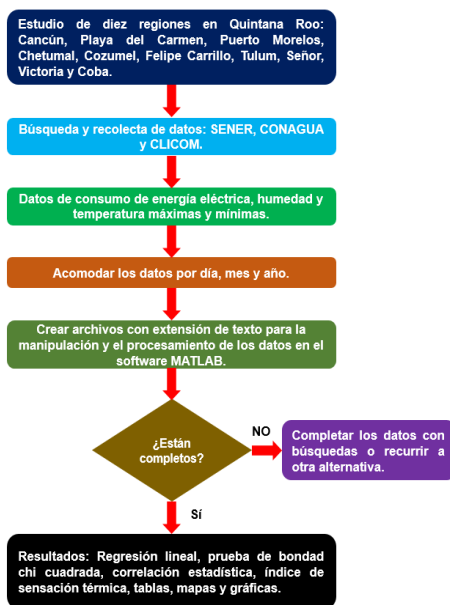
Estudio de diez regiones en Quintana Roo: Cancún, Playa del Carmen, Puerto Morelos, Chetumal, Cozumel, Felipe Carrillo, Tulum, Señor, Victoria y Coba.

Búsqueda y recolecta de datos: SENER, CONAGUA y CLICOM.

Datos de consumo de energía eléctrica, humedad y temperatura máximas y mínimas.

Acomodar los datos por día, mes y año.

Crear archivos con extensión de texto para la manipulación y el procesamiento de los datos en el software MATLAB.

¿Están completos?

NO

Completar los datos con búsquedas o recurrir a otra alternativa.

Sí

Resultados: Regresión lineal, prueba de bondad chi cuadrada, correlación estadística, índice de sensación térmica, tablas, mapas y gráficas.